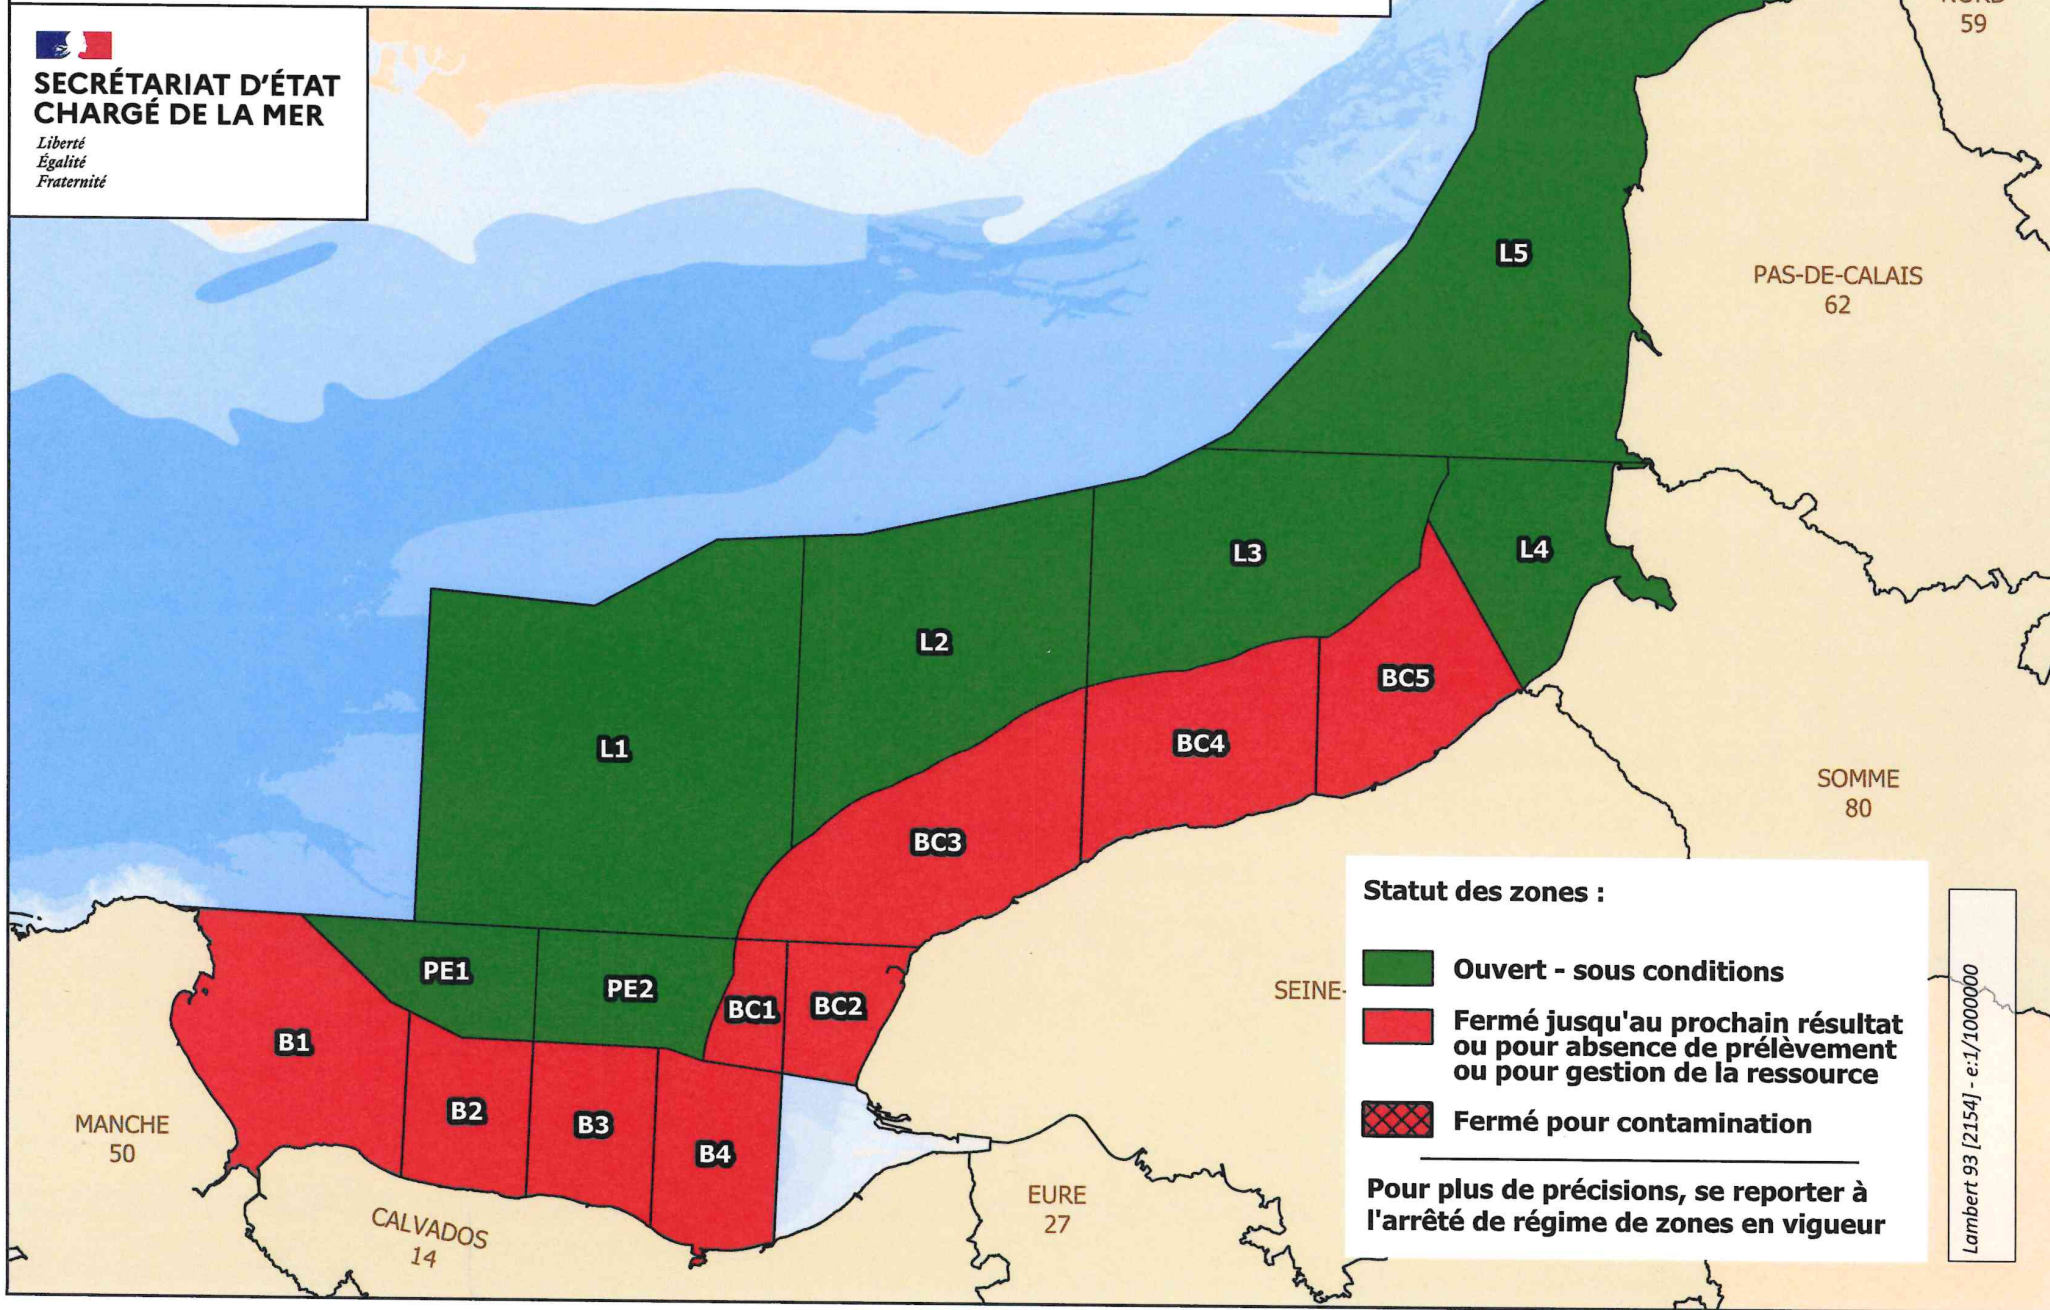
SECRÉTARIAT D'ÉTAT CHARGÉ DE LA MER
Liberté
Égalité
Fraternité

59

L5

PAS-DE-CALAIS
62

L3

L4

L2

BC5

L1

BC4

SOMME
80

BC3

Statut des zones :

Ouvert - sous conditions

Fermé jusqu'au prochain résultat ou pour absence de prélèvement ou pour gestion de la ressource

Fermé pour contamination

Pour plus de précisions, se reporter à l'arrêté de régime de zones en vigueur

PE1

PE2

BC1

BC2

SEINE-

B1

B2

B3

B4

MANCHE
50

CALVADOS
14

EURE
27

Lambert 93 [2154] - e:1/1000000